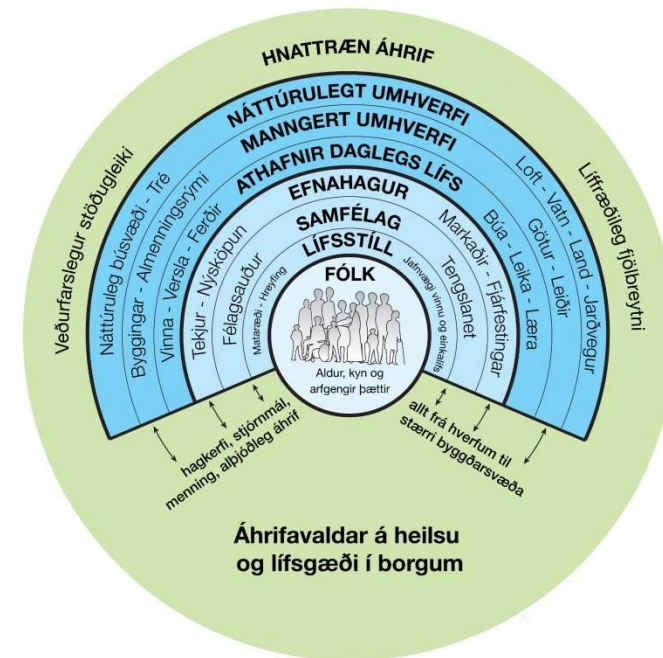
HNATTRÆN ÁHRIF

NÁTTÚRULEGT UMHVERFI
MANNGERT UMHVERFI
ATHAFNIR DAGLEGS LÍFS
EFNAHAGUR
SAMFÉLAG
LÍFSSTÍLL
FÓLK

Veðurfarslegur stöðugleiki

Náttúruleg búsvæði - Tré
Byggingar - Almenningsrými
Vinna - Versla - Ferðir
Tekjur - Nýsköpun
Félagsauður
Mataræði - Hreyfing

Jafnvægi vinnu og einkalífs
Tengslanet
Markaðir - Fjárfestingar
Búa - Leika - Læra
Götur - Leiðir
Loft - Vatn - Land - Jarðvegur

Líffræðileg fjölbreytni

Aldur, kyn og arfgengir þættir

hagkerfi, stjórnmál, menning, alþjóðleg áhrif

allt frá hverfum til stærri byggðarsvæða

Áhrifavaldar á heilsu og lífsgæði í borgum